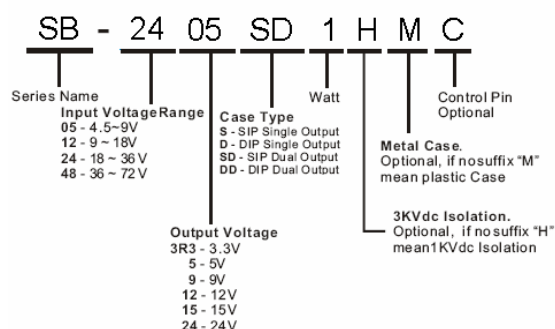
SB - 24 05 SD 1 H M C

Series Name

Input VoltageRange
05 - 4.5~9V
12 - 9 ~ 18V
24 - 18 ~ 36 V
48 - 36 ~ 72 V

Case Type
S - SIP Single Output
D - DIP Single Output
SD - SIP Dual Output
DD - DIP Dual Output

Watt

Control Pin
Optional

Metal Case.
Optional, if nosuffix "M"
mean plastic Case

3KVdc Isolation.
Optional, if no suffix "H"
mean1KVdc Isolation

Output Voltage
3R3 - 3.3V
5 - 5V
9 - 9V
12 - 12V
15 - 15V
24 - 24V